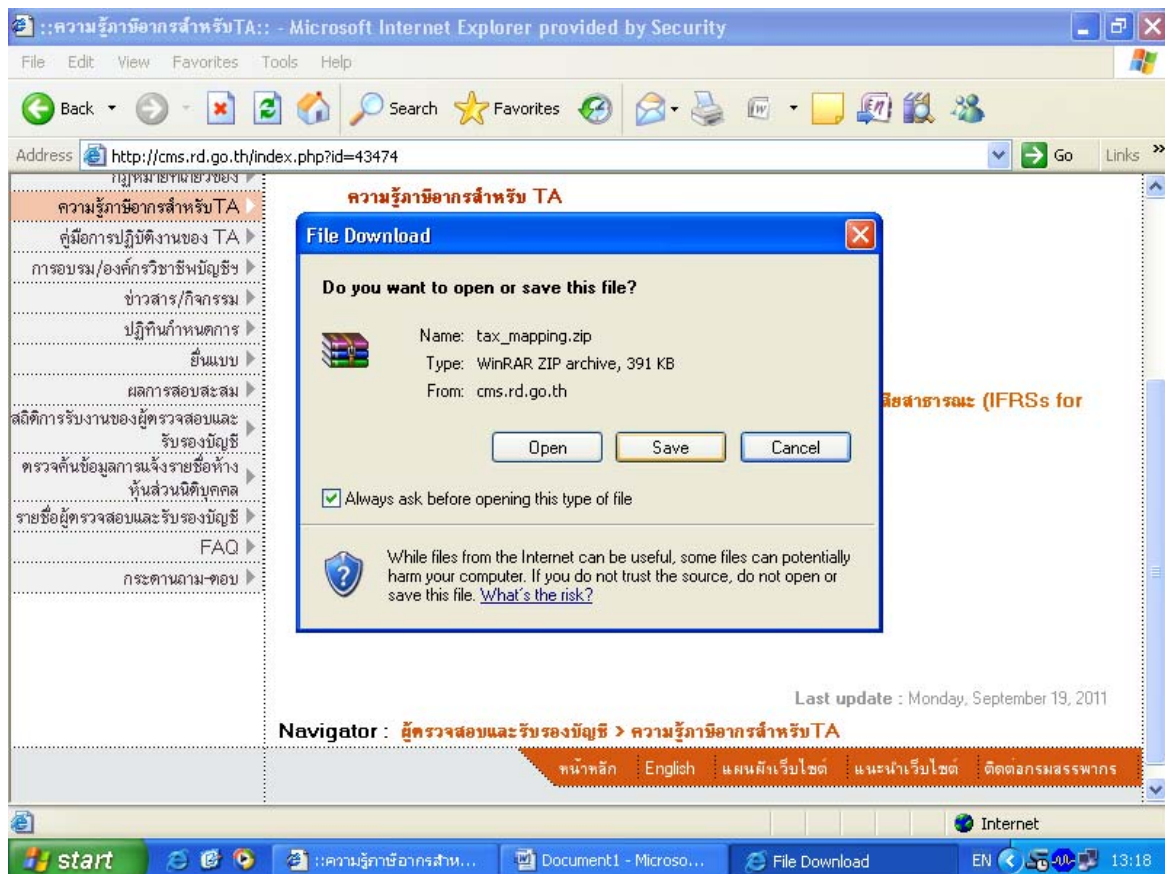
::ความรู้ภาษีอากรสำหรับTA:: - Microsoft Internet Explorer provided by Security

File Edit View Favorites Tools Help

Back Search Favorites

Address http://cms.rd.go.th/index.php?id=43474 Go Links

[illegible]

ความรู้ภาษีอากรสำหรับTA

คู่มือการปฏิบัติงานของ TA

การอบรม/องค์กรวิชาชีพบัญชี

ข่าวสาร/กิจกรรม

ปฏิทินกำหนดการ

ยื่นแบบ

ผลการสอบสะสม

สถิติการรับงานของผู้ตรวจสอบและรับรองบัญชี

ตรวจค้นข้อมูลการแจ้งรายชื่อห้างหุ้นส่วนนิติบุคคล

รายชื่อผู้ตรวจสอบและรับรองบัญชี

FAQ

กระดานถาม-ตอบ

ความรู้ภาษีอากรสำหรับ TA

File Download

Do you want to open or save this file?

Name: tax_mapping.zip
Type: WinRAR ZIP archive, 391 KB
From: cms.rd.go.th

Open Save Cancel

Always ask before opening this type of file

While files from the Internet can be useful, some files can potentially harm your computer. If you do not trust the source, do not open or save this file. What's the risk?

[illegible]สียสาธารณะ (IFRSs for

Last update : Monday, September 19, 2011

Navigator : ผู้ตรวจสอบและรับรองบัญชี > ความรู้ภาษีอากรสำหรับTA

หน้าหลัก English แผนผังเว็บไซต์ แนะนำเว็บไซต์ ติดต่อกรมสรรพากร

Internet

start ::ความรู้ภาษีอากรสำห... Document1 - Microso... File Download EN 13:18